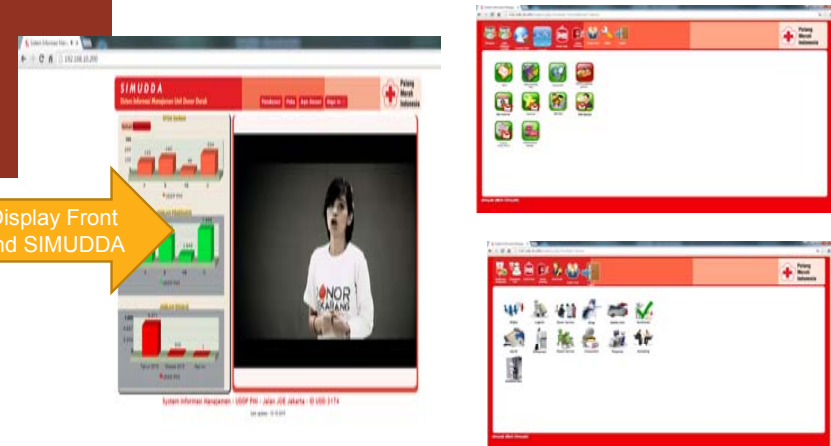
192.168.10.200

SIMUDDA

Sistem Informasi Manajemen Unit Donor Darah

Panduan | Peta | Apa Kabar | Sign In

Palang Merah Indonesia

Display Front
nd SIMUDDA

DONOR SEKARANG

System Informasi Manajemen - UDDP PMI - Jalan JOE Jakarta - ID UDD 3174

Palang Merah Indonesia

Palang Merah Indonesia